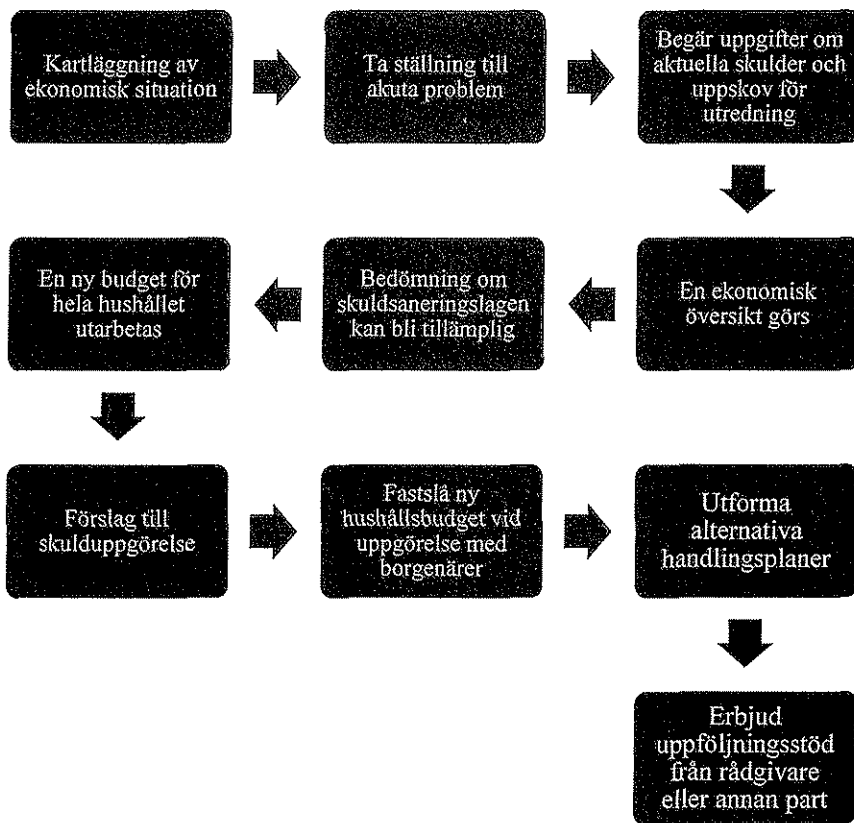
Kartläggning av ekonomisk situation

Ta ställning till akuta problem

Begär uppgifter om aktuella skulder och uppskov för utredning

En ekonomisk översikt görs

Bedömning om skuldsaneringslagen kan bli tillämplig

En ny budget för hela hushållet utarbetas

Förslag till skulduppgörelse

Fastslå ny hushållsbudget vid uppgörelse med borgenärer

Utforma alternativa handlingsplaner

Erbjud uppföljningsstöd från rådgivare eller annan part